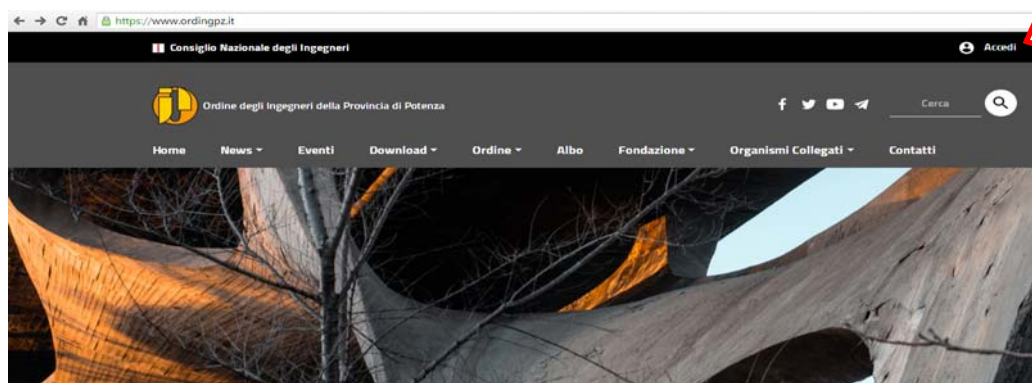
https://www.ordingpz.it

Consiglio Nazionale degli Ingegneri

Accedi

Ordine degli Ingegneri della Provincia di Potenza

Cerca

Home News Eventi Download Ordine Albo Fondazione Organismi Collegati Contatti